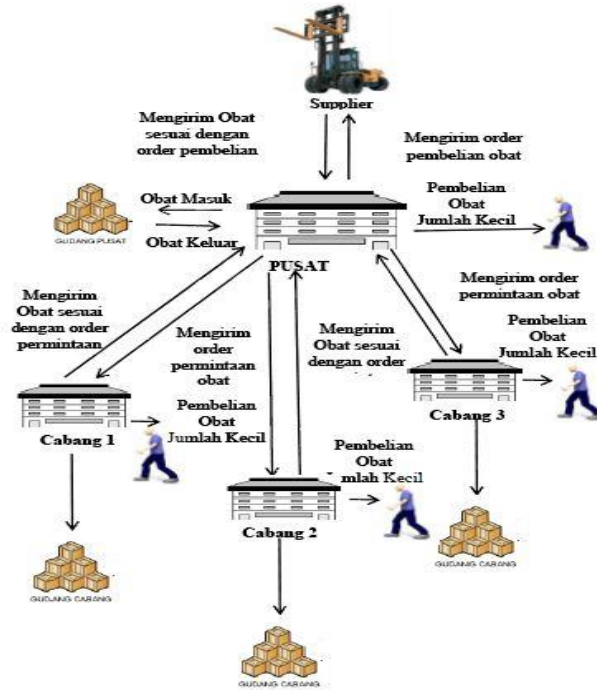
Supplier

Mengirim Obat sesuai dengan order pembelian

Mengirim order pembelian obat

Obat Masuk

GUDANG PUSAT

Obat Keluar

PUSAT

Pembelian Obat Jumlah Kecil

Mengirim order permintaan obat

Mengirim Obat sesuai dengan order permintaan

Mengirim order permintaan obat

Mengirim Obat sesuai dengan order

Pembelian Obat Jumlah Kecil

Cabang 1

Pembelian Obat Jumlah Kecil

Cabang 3

Pembelian Obat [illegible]mlah Kecil

Cabang 2

GUDANG CABANG

GUDANG CABANG

GUDANG CABANG